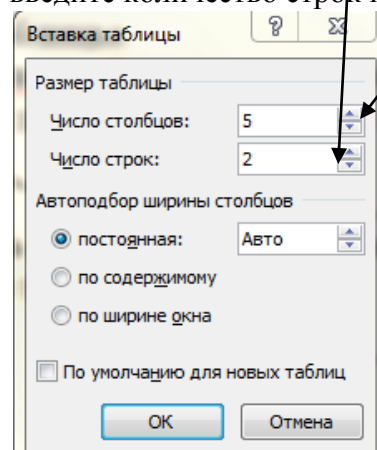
введите количество строк и

Вставка таблицы

?

Размер таблицы

Число столбцов: 5

Число строк: 2

Автоподбор ширины столбцов

постоянная: Авто

по содержимому

по ширине окна

По умолчанию для новых таблиц

ОК

Отмена